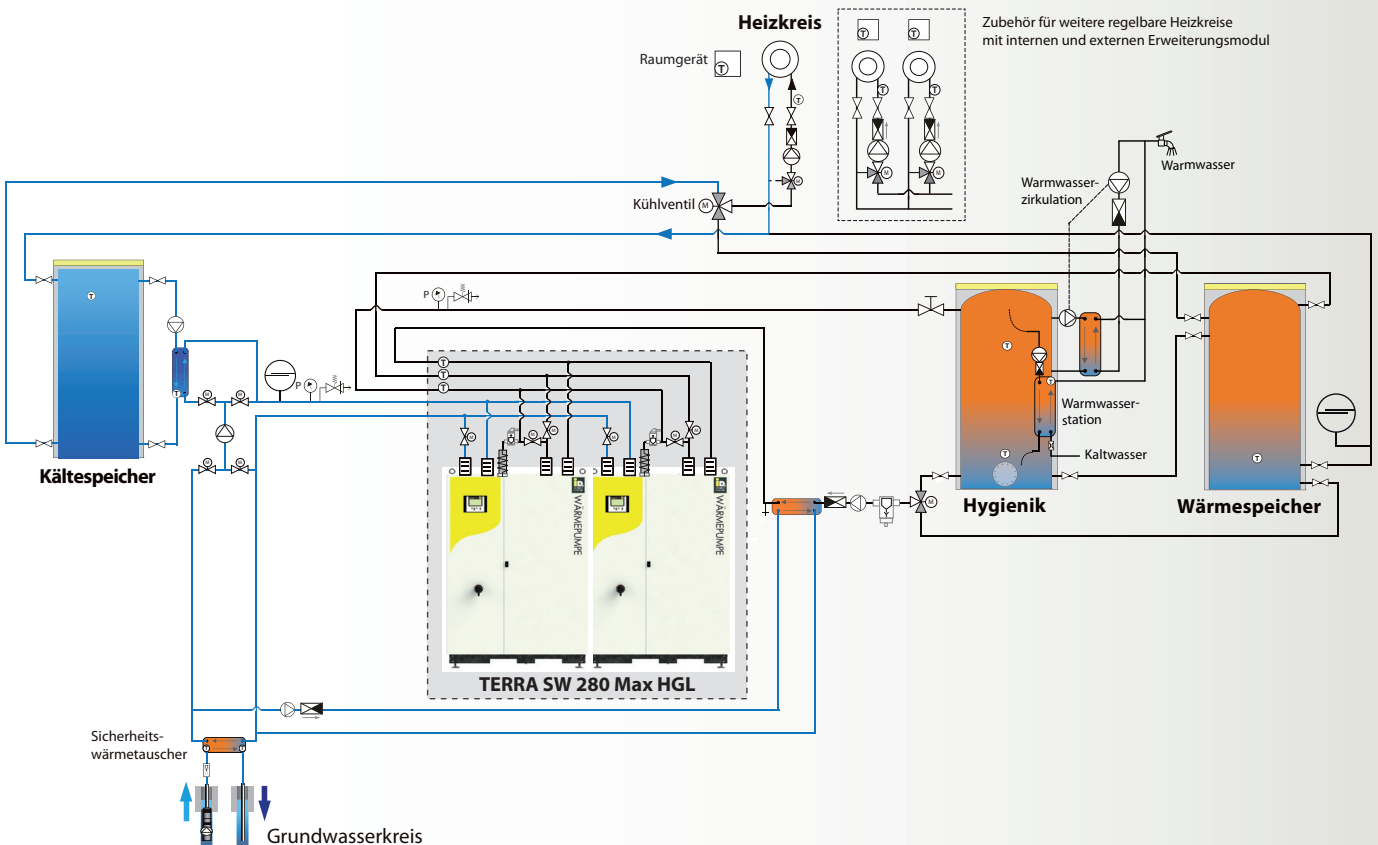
Heizkreis

Zubehör für weitere regelbare Heizkreise mit internen und externen Erweiterungsmodul

Raumgerät

Warmwasser

Warmwasser-zirkulation

Kühlventil

Warmwasser-station

Kaltwasser

Kältespeicher

Hygienik

Wärmespeicher

WÄRMEPUMPE

WÄRMEPUMPE

TERRA SW 280 Max HGL

Sicherheits-wärmetauscher

Grundwasserkreis